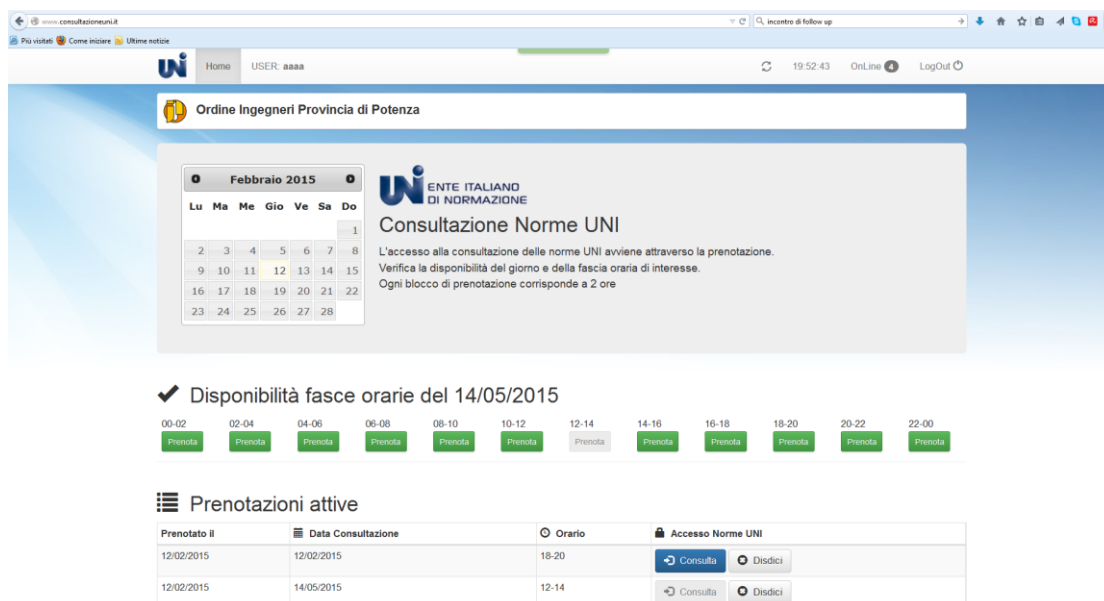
www.consultazioneuni.it

incontro di follow up

Più visitati Come iniziare Ultime notizie

UNI Home USER: aaaa

19:52:43 OnLine 4 LogOut

Ordine Ingegneri Provincia di Potenza

Febbraio 2015

| Lu | Ma | Me | Gio | Ve | Sa | Do |
|---|---|---|---|---|---|---|
| | | | | | | 1 |
| 2 | 3 | 4 | 5 | 6 | 7 | 8 |
| 9 | 10 | 11 | 12 | 13 | 14 | 15 |
| 16 | 17 | 18 | 19 | 20 | 21 | 22 |
| 23 | 24 | 25 | 26 | 27 | 28 | |

UNI ENTE ITALIANO DI NORMAZIONE

Consultazione Norme UNI

L'accesso alla consultazione delle norme UNI avviene attraverso la prenotazione.
Verifica la disponibilità del giorno e della fascia oraria di interesse.
Ogni blocco di prenotazione corrisponde a 2 ore

Disponibilità fasce orarie del 14/05/2015

00-02 Prenota 02-04 Prenota 04-06 Prenota 06-08 Prenota 08-10 Prenota 10-12 Prenota 12-14 Prenota 14-16 Prenota 16-18 Prenota 18-20 Prenota 20-22 Prenota 22-00 Prenota

Prenotazioni attive

| Prenotato il | Data Consultazione | Orario | Accesso Norme UNI |
|---|---|---|---|
| 12/02/2015 | 12/02/2015 | 18-20 | Consulta Disdici |
| 12/02/2015 | 14/05/2015 | 12-14 | Consulta Disdici |